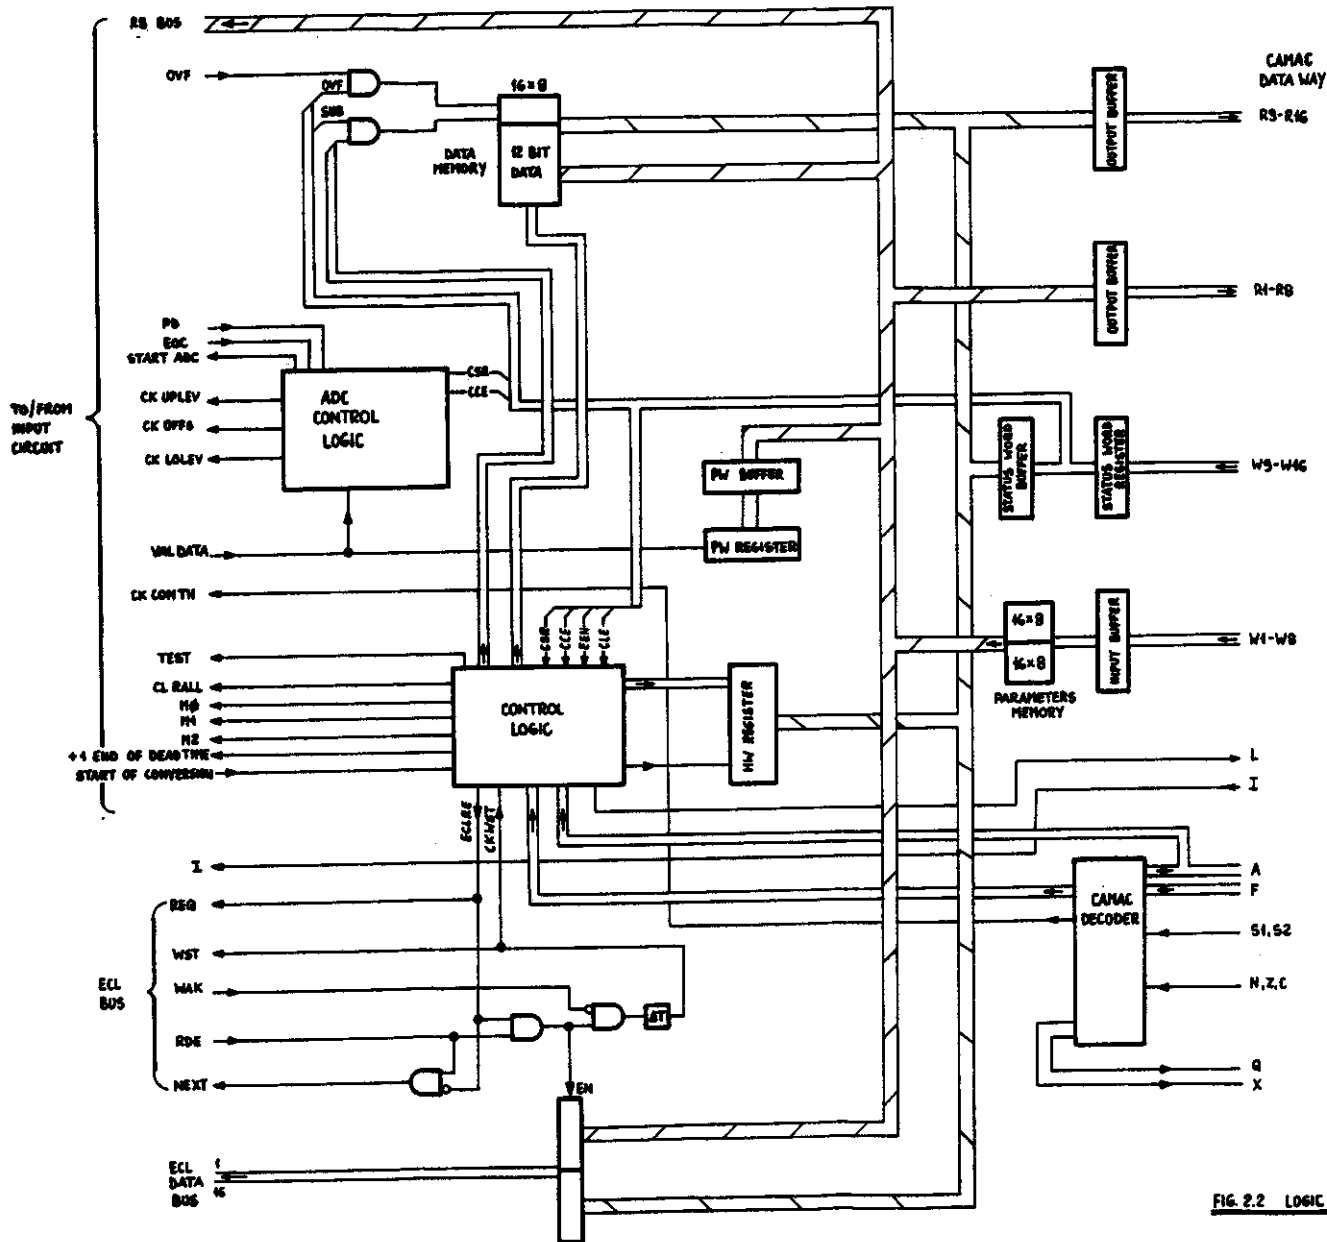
RB BUS

OVF

OVF

SUB

16×8

12 BIT DATA

DATA MEMORY

CAMAC DATA WAY

OUTPUT BUFFER

R9-R16

OUTPUT BUFFER

R1-R8

PD
EOC
START ADC

CK UPLEV
CK OFFS
CK LOLEV

ADC CONTROL LOGIC

CSB
CCE

TO/FROM INPUT CIRCUIT

PW BUFFER

STATUS WORD BUFFER

STATUS WORD REGISTER

W9-W16

VAL DATA

PW REGISTER

CK CONTH

16×8
16×8

PARAMETERS MEMORY

INPUT BUFFER

W1-W8

CSB
CCE
EEN
CLE

TEST
CL RALL
M0
M1
M2
+4 END OF DEADTIME
START OF CONVERSION

CONTROL LOGIC

MW REGISTER

L

I

ECLRE
CKWST

I

A
F

CAMAC DECODER

REQ

WST

ECL BUS

WAK

RDE

NEXT

ΔT

S1,S2

N,Z,C

Q
X

EN

ECL DATA BUS

1
16

FIG. 2.2 LOGIC